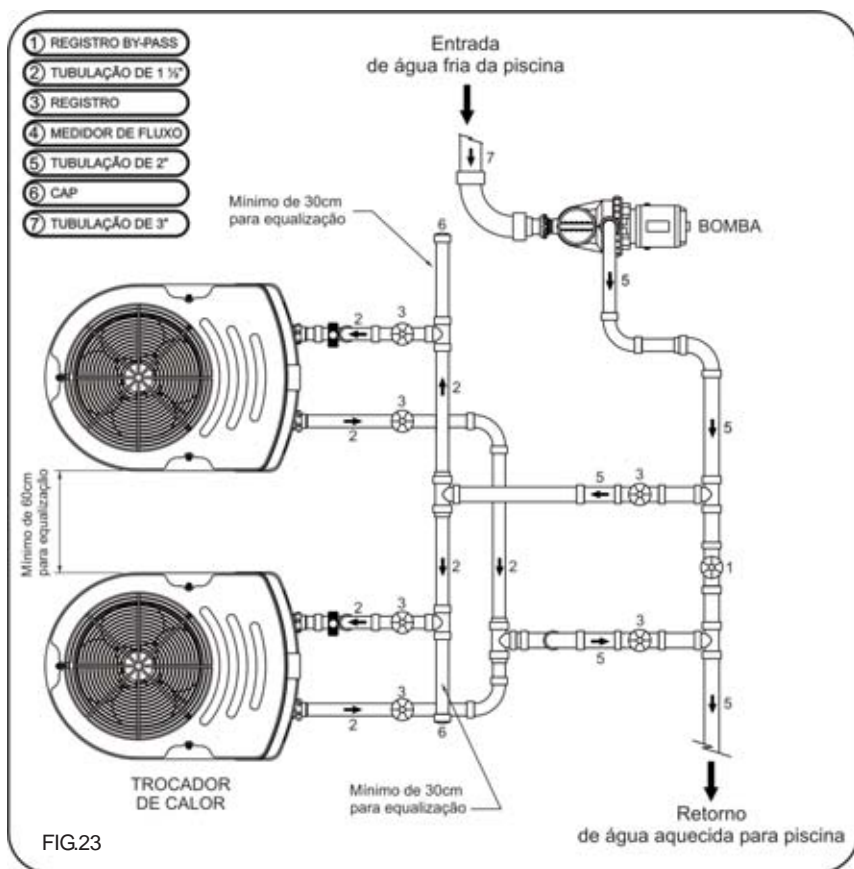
1 REGISTRO BY-PASS
2 TUBULAÇÃO DE 1 ½"
3 REGISTRO
4 MEDIDOR DE FLUXO
5 TUBULAÇÃO DE 2"
6 CAP
7 TUBULAÇÃO DE 3"

Entrada de água fria da piscina

7

Mínimo de 30cm para equalização

6

BOMBA

5

2 3

3

2

2

5

Mínimo de 60cm para equalização

5 3

1

2

2

2 3

3

5

3

2

6

5

TROCADOR DE CALOR

Mínimo de 30cm para equalização

Retorno de água aquecida para piscina

FIG.23